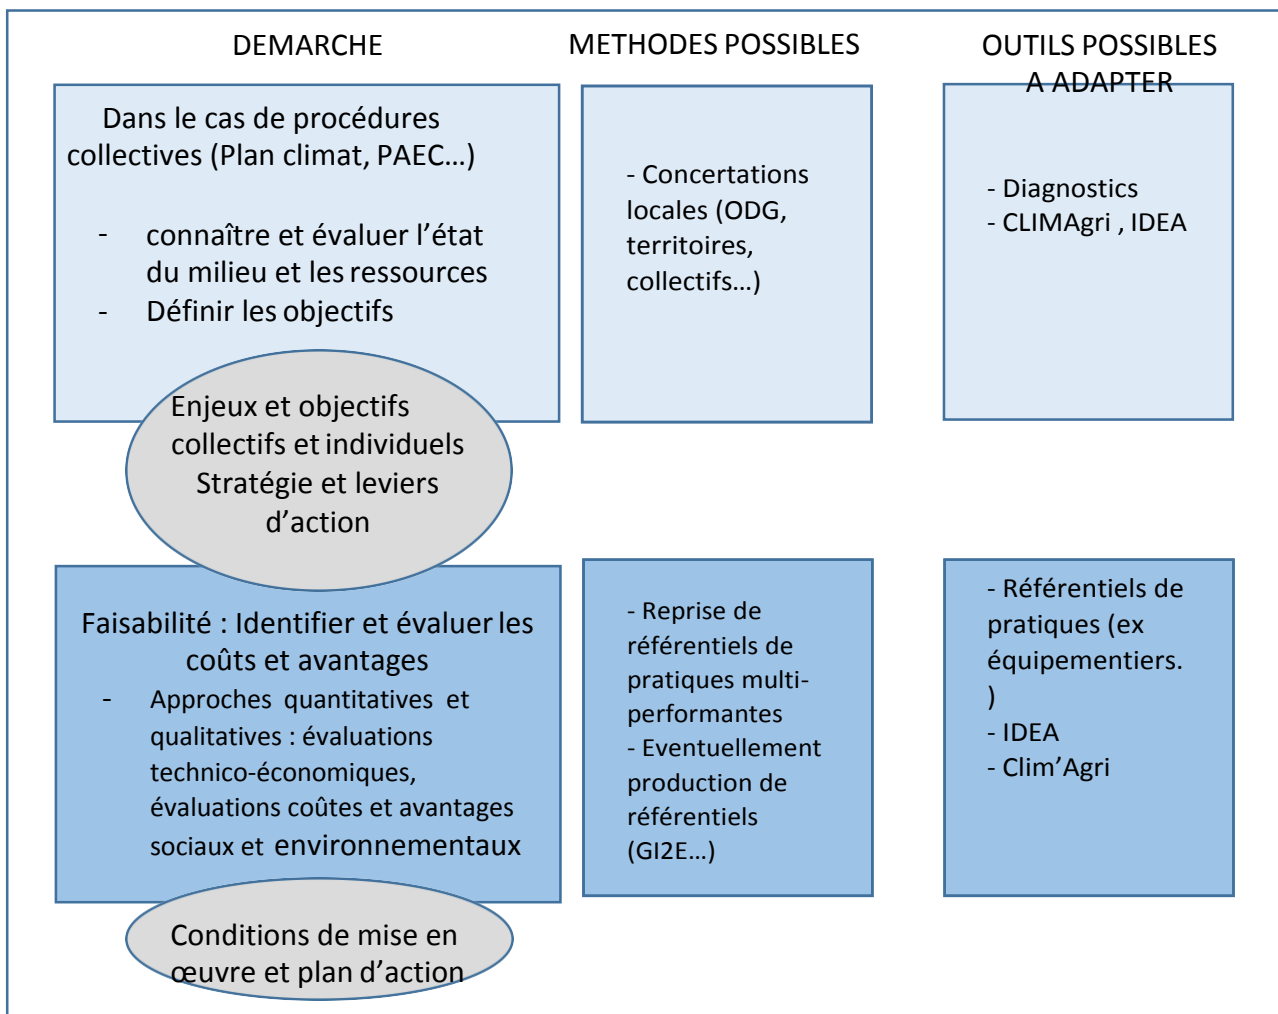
DEMARCHE

METHODES POSSIBLES

OUTILS POSSIBLES A ADAPTER

Dans le cas de procédures collectives (Plan climat, PAEC…)

- connaître et évaluer l'état du milieu et les ressources
- Définir les objectifs

- Concertations locales (ODG, territoires, collectifs…)

- Diagnostics
- CLIMAgri , IDEA

Enjeux et objectifs collectifs et individuels Stratégie et leviers d'action

Faisabilité : Identifier et évaluer les coûts et avantages
- Approches quantitatives et qualitatives : évaluations technico-économiques, évaluations coûtes et avantages sociaux et environnementaux

- Reprise de référentiels de pratiques multi-performantes
- Eventuellement production de référentiels (GI2E…)

- Référentiels de pratiques (ex équipementiers. )
- IDEA
- Clim'Agri

Conditions de mise en œuvre et plan d'action